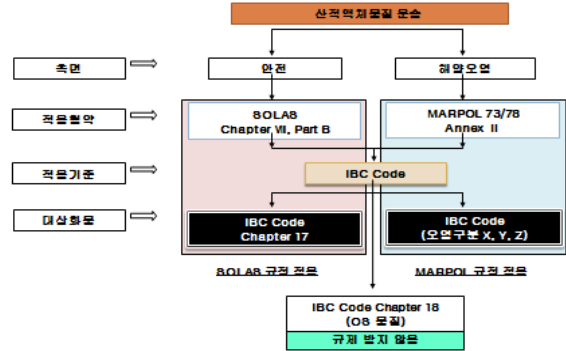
산적액체물질 운송

측면

안전

해양오염

적용협약

SOLAS Chapter Ⅵ, Part B

MARPOL 73/78 Annex Ⅱ

적용기준

IBC Code

대상화물

IBC Code Chapter 17

IBC Code (오염구분 X, Y, Z)

SOLAS 규정 적용

MARPOL 규정 적용

IBC Code Chapter 18 (OS 물질)

규제 받지 않음